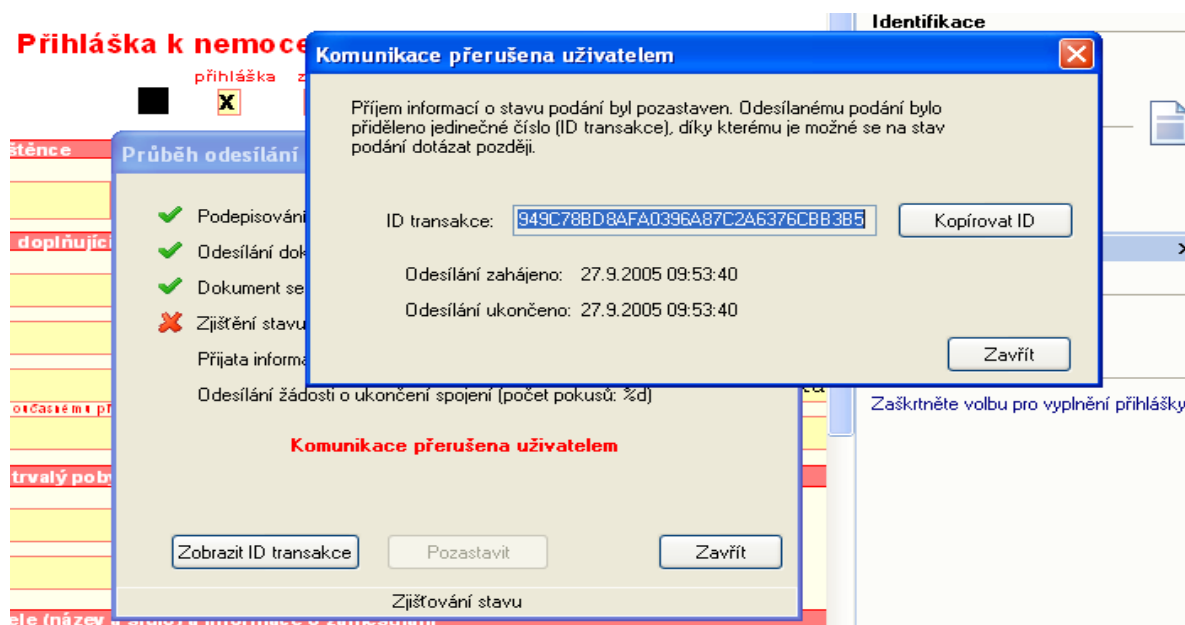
Přihláška k nemoce

přihláška z

X

ištěnce

doplňující

očasném p

trvalý poby

ele (název

Průběh odesílání

Podepisování

Odesílání dok

Dokument se

Zjištění stavu

Přijata informa

Odesílání žádosti o ukončení spojení (počet pokusů: %d)

Komunikace přerušena uživatelem

Zobrazit ID transakce

Pozastavit

Zavřít

Zjišťování stavu

Komunikace přerušena uživatelem

Příjem informací o stavu podání byl pozastaven. Odesílanému podání bylo přiděleno jedinečné číslo (ID transakce), díky kterému je možné se na stav podání dotázat později.

ID transakce: 949C78BD8AFA0396A87C2A6376CBB3B5

Kopírovat ID

Odesílání zahájeno: 27.9.2005 09:53:40

Odesílání ukončeno: 27.9.2005 09:53:40

Zavřít

Identifikace

Zaškrtněte volbu pro vyplnění přihlášky